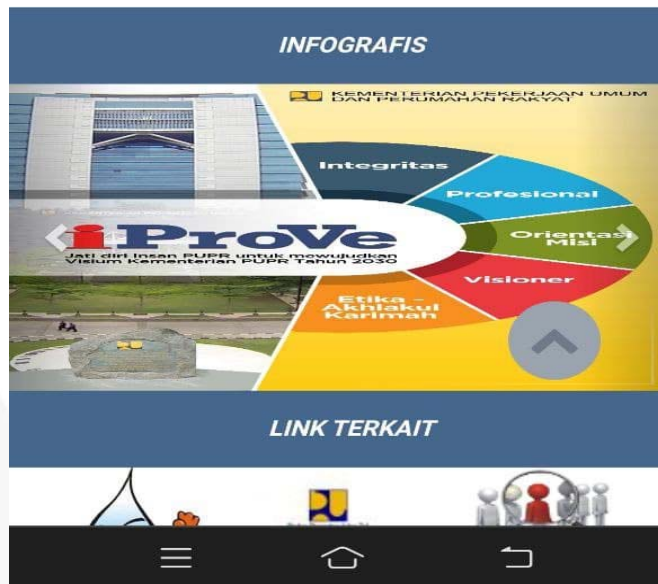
INFOGRAFIS

KEMENTERIAN PEKERJAAN UMUM DAN PERUMAHAN RAKYAT

Integritas

Profesional

Orientasi Misi

Visioner

Etika - Akhlakul Karimah

iProVe

Jati diri Insan PUPR untuk mewujudkan Visium Kementerian PUPR Tahun 2030

LINK TERKAIT